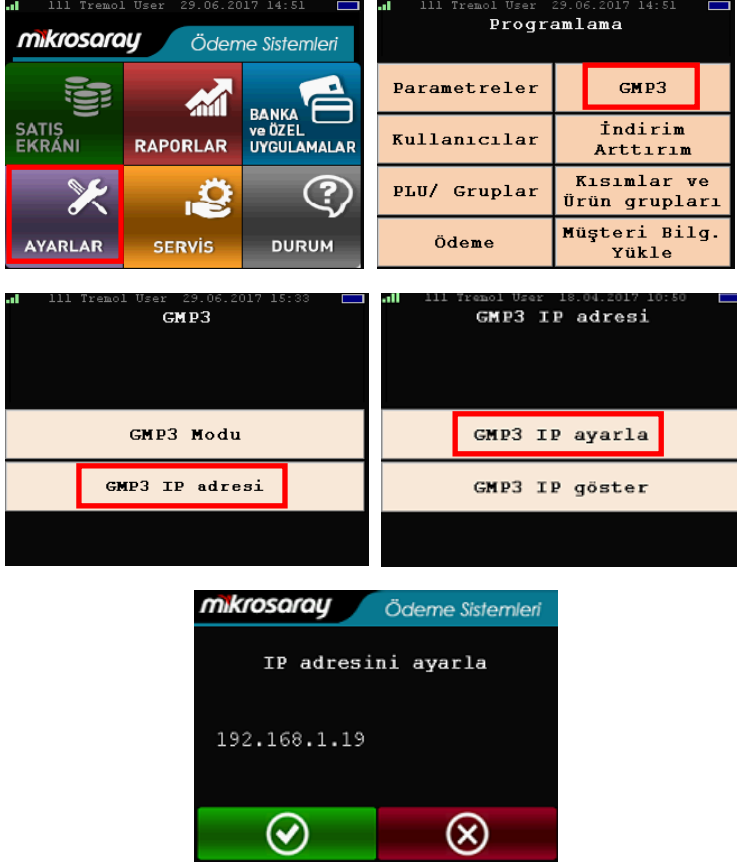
111 Tremol User 29.06.2017 14:51

mikrosaray Ödeme Sistemleri

SATIŞ EKRANI

RAPORLAR

BANKA ve ÖZEL UYGULAMALAR

AYARLAR

SERVİS

DURUM

111 Tremol User 29.06.2017 14:51

Programlama

| Parametreler | GMP3 |
|---|---|
| Kullanıcılar | İndirim Arttırım |
| PLU/ Gruplar | Kısımlar ve Ürün grupları |
| Ödeme | Müşteri Bilg. Yükle |

111 Tremol User 29.06.2017 15:33

GMP3

GMP3 Modu

GMP3 IP adresi

111 Tremol User 18.04.2017 10:50

GMP3 IP adresi

GMP3 IP ayarla

GMP3 IP göster

mikrosaray Ödeme Sistemleri

IP adresini ayarla

192.168.1.19